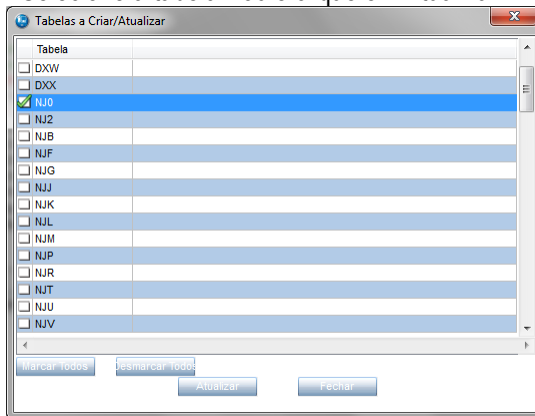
Tabelas a Criar/Atualizar

| Tabela |
|---|
| DXW |
| DXX |
| NJ0 |
| NJ2 |
| NJB |
| NJF |
| NJG |
| NJJ |
| NJK |
| NJL |
| NJM |
| NJP |
| NJR |
| NJT |
| NJU |
| NJV |

Marcar Todos
Desmarcar Todos
Atualizar
Fechar